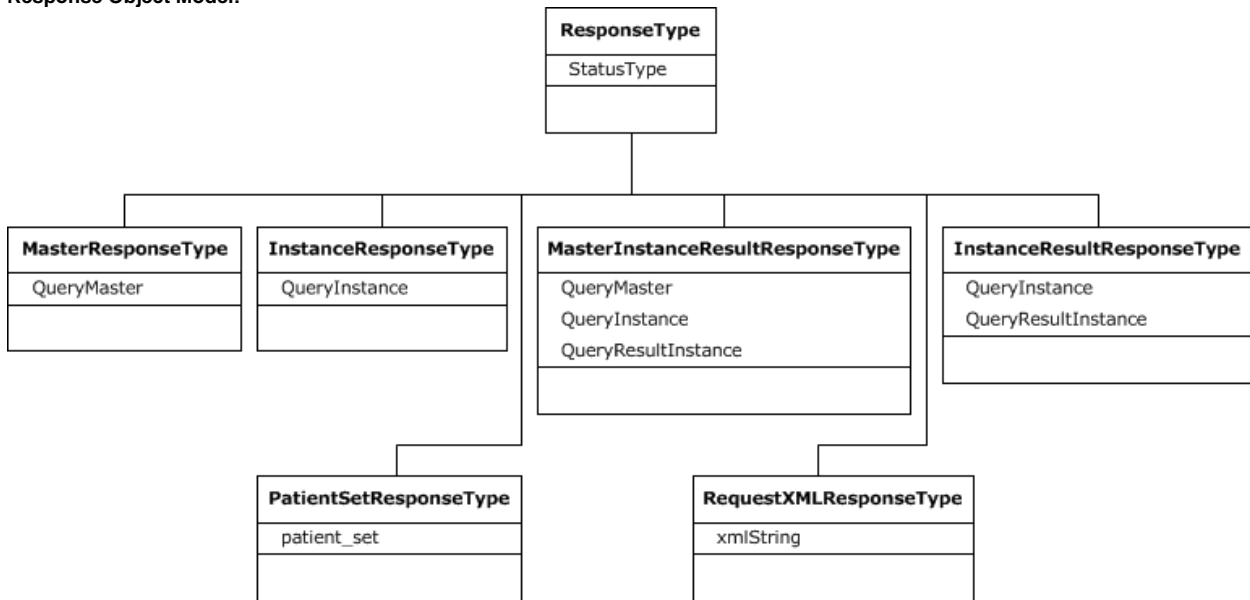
Response Object Model:

ResponseType

StatusType

MasterResponseType

QueryMaster

InstanceResponseType

QueryInstance

MasterInstanceResultResponseType

QueryMaster

QueryInstance

QueryResultInstance

InstanceResultResponseType

QueryInstance

QueryResultInstance

PatientSetResponseType

patient_set

RequestXMLResponseType

xmlString